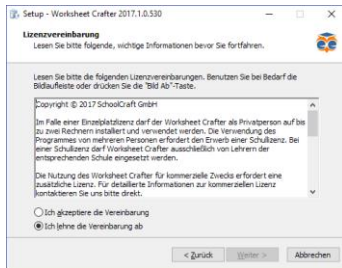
Setup - Worksheet Crafter 2017.1.0.530

Lizenzvereinbarung
Lesen Sie bitte folgende, wichtige Informationen bevor Sie fortfahren.

Lesen Sie bitte die folgenden Lizenzvereinbarungen. Benutzen Sie bei Bedarf die Bildlaufleiste oder drücken Sie die "Bild Ab"-Taste.

Copyright © 2017 SchoolCraft GmbH

Im Falle einer Einzelplatzlizenz darf der Worksheet Crafter als Privatperson auf bis zu zwei Rechnern installiert und verwendet werden. Die Verwendung des Programmes von mehreren Personen erfordert den Erwerb einer Schullizenz. Bei einer Schullizenz darf Worksheet Crafter ausschließlich von Lehrern der entsprechenden Schule eingesetzt werden.

Die Nutzung des Worksheet Crafter für kommerzielle Zwecks erfordert eine zusätzliche Lizenz. Für detaillierte Informationen zur kommerziellen Lizenz kontaktieren Sie uns bitte direkt.

Ich akzeptiere die Vereinbarung
Ich lehne die Vereinbarung ab

< Zurück   Weiter >   Abbrechen